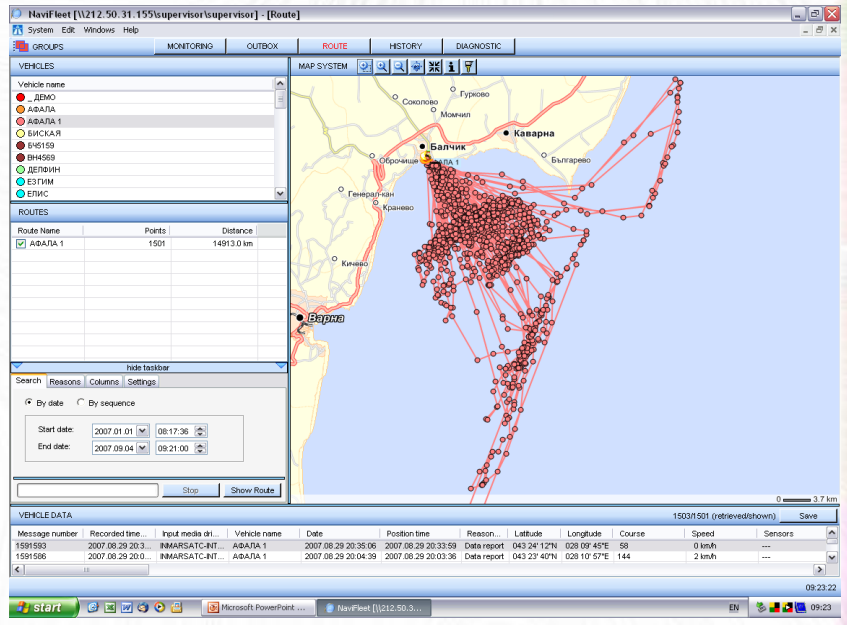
NaviFleet [\\212.50.31.155\supervisor\supervisor] - [Route]

System Edit Windows Help

GROUPS | MONITORING | OUTBOX | ROUTE | HISTORY | DIAGNOSTIC

VEHICLES

Vehicle name
_ ДЕМО
АФАЛА
АФАЛА 1
БИСКАЯ
БЧ5159
ВН4569
ДЕЛФИН
ЕЗГИМ
ЕЛИС

ROUTES

| Route Name | Points | Distance |
|---|---|---|
| АФАЛА 1 | 1501 | 14913.0 km |

hide taskbar

Search | Reasons | Columns | Settings

By date   By sequence

Start date: 2007.01.01 08:17:36
End date: 2007.09.04 09:21:00

Stop | Show Route

MAP SYSTEM

Гурково
Соколово
Момчил
Каварна
Балчик
Оброчище
АФАЛА 1
Българево
Генерал-кан
Кранево
Кичево
Варна

0 3.7 km

VEHICLE DATA

1503/1501 (retrieved/shown) Save

| Message number | Recorded time... | Input media dri... | Vehicle name | Date | Position time | Reason... | Latitude | Longitude | Course | Speed | Sensors |
|---|---|---|---|---|---|---|---|---|---|---|---|
| 1591593 | 2007.08.29 20:3... | INMARSATC-INT... | АФАЛА 1 | 2007.08.29 20:35:06 | 2007.08.29 20:33:59 | Data report | 043 24' 12"N | 028 09' 45"E | 58 | 0 km/h | --- |
| 1591586 | 2007.08.29 20:0... | INMARSATC-INT... | АФАЛА 1 | 2007.08.29 20:04:39 | 2007.08.29 20:03:36 | Data report | 043 23' 40"N | 028 10' 57"E | 144 | 2 km/h | --- |

09:23:22

start | Microsoft PowerPoint ... | NaviFleet [\\212.50.3... | EN | 09:23